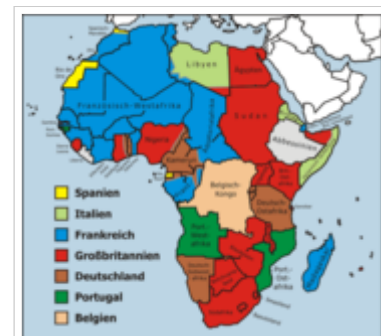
Libyen
Ägypten
Französisch-Westafrika
Sudan
Abessinien
Nigeria
Kamerun
Belgisch-Kongo
Deutsch-Ostafrika
Port.-West-afrika
Port.-Ost-afrika
Spanien
Italien
Frankreich
Großbritannien
Deutschland
Portugal
Belgien